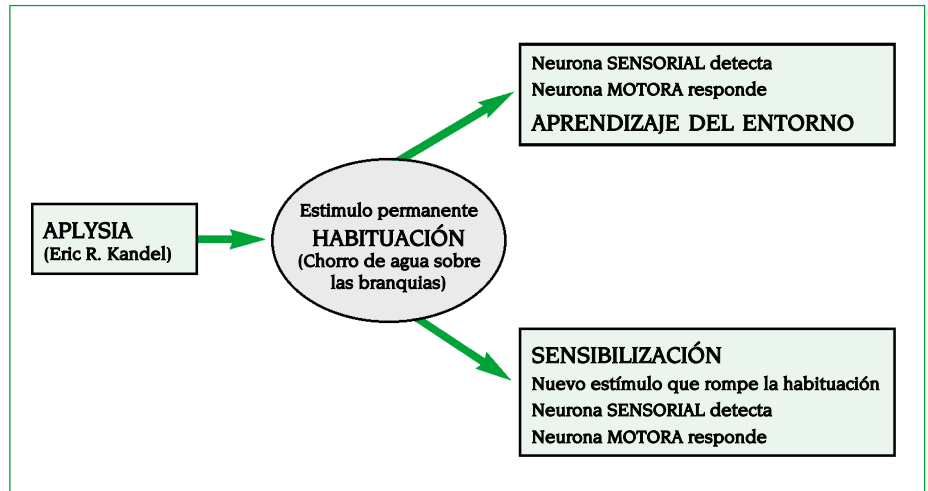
APLYSIA
(Eric R. Kandel)

Estimulo permanente
HABITUACIÓN
(Chorro de agua sobre las branquias)

Neurona SENSORIAL detecta
Neurona MOTORA responde
APRENDIZAJE DEL ENTORNO

SENSIBILIZACIÓN
Nuevo estímulo que rompe la habituación
Neurona SENSORIAL detecta
Neurona MOTORA responde